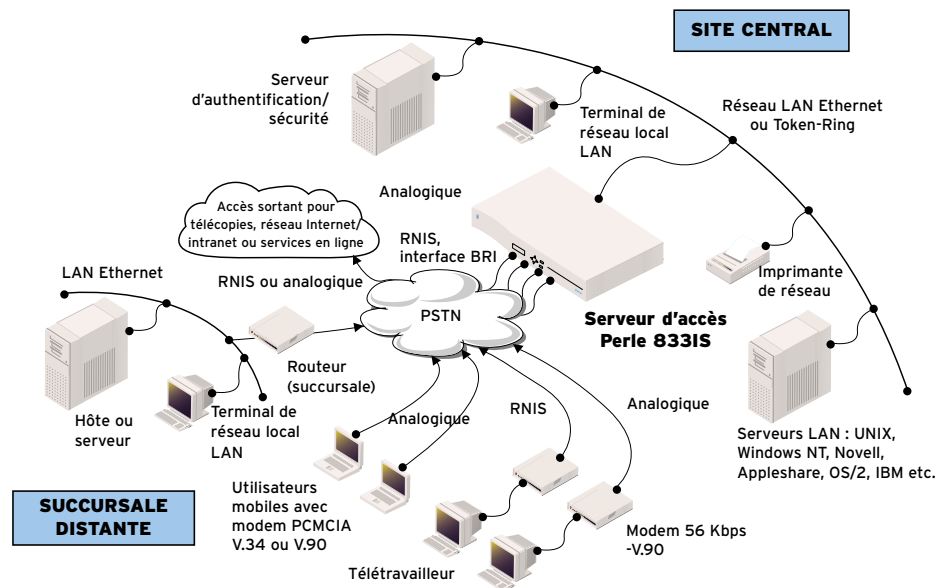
SITE CENTRAL

Serveur d'authentification/ sécurité

Terminal de réseau local LAN

Réseau LAN Ethernet ou Token-Ring

Analogique

Accès sortant pour télécopies, réseau Internet/ intranet ou services en ligne

RNIS, interface BRI

LAN Ethernet

RNIS ou analogique

PSTN

Imprimante de réseau

Serveur d'accès Perle 833IS

Routeur (succursale)

Hôte ou serveur

Terminal de réseau local LAN

Analogique

RNIS

Analogique

Serveurs LAN : UNIX, Windows NT, Novell, Appleshare, OS/2, IBM etc.

SUCCURSALE DISTANTE

Utilisateurs mobiles avec modem PCMCIA V.34 ou V.90

Modem 56 Kbps -V.90

Télétravailleur